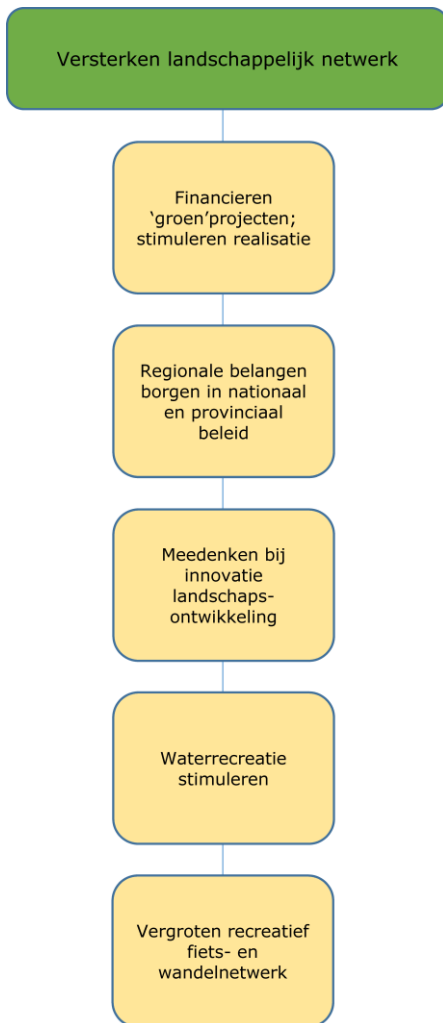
Versterken landschappelijk netwerk

Financieren ‘groen’projecten; stimuleren realisatie

Regionale belangen borgen in nationaal en provinciaal beleid

Meedenken bij innovatie landschaps-ontwikkeling

Waterrecreatie stimuleren

Vergroten recreatief fiets- en wandelnetwerk